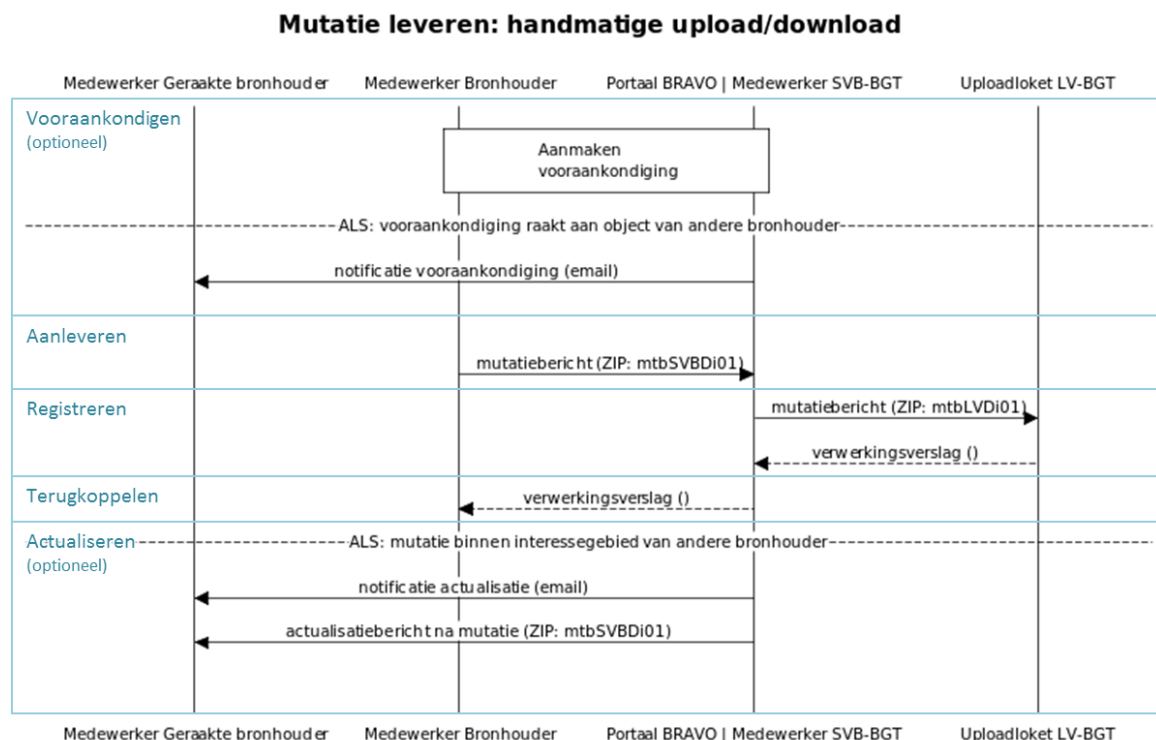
Mutatie leveren: handmatige upload/download

Medewerker Geraakte bronhouder
Medewerker Bronhouder
Portaal BRAVO | Medewerker SVB-BGT
Uploadloket LV-BGT

Vooraankondigen
(optioneel)

Aanmaken vooraankondiging

ALS: vooraankondiging raakt aan object van andere bronhouder

notificatie vooraankondiging (email)

Aanleveren

mutatiebericht (ZIP: mtbSVBDi01)

Registreren

mutatiebericht (ZIP: mtbLVDi01)

verwerkingsverslag ()

Terugkoppelen

verwerkingsverslag ()

Actualiseren
(optioneel)

ALS: mutatie binnen interessegebied van andere bronhouder

notificatie actualisatie (email)

actualisatiebericht na mutatie (ZIP: mtbSVBDi01)

Medewerker Geraakte bronhouder
Medewerker Bronhouder
Portaal BRAVO | Medewerker SVB-BGT
Uploadloket LV-BGT